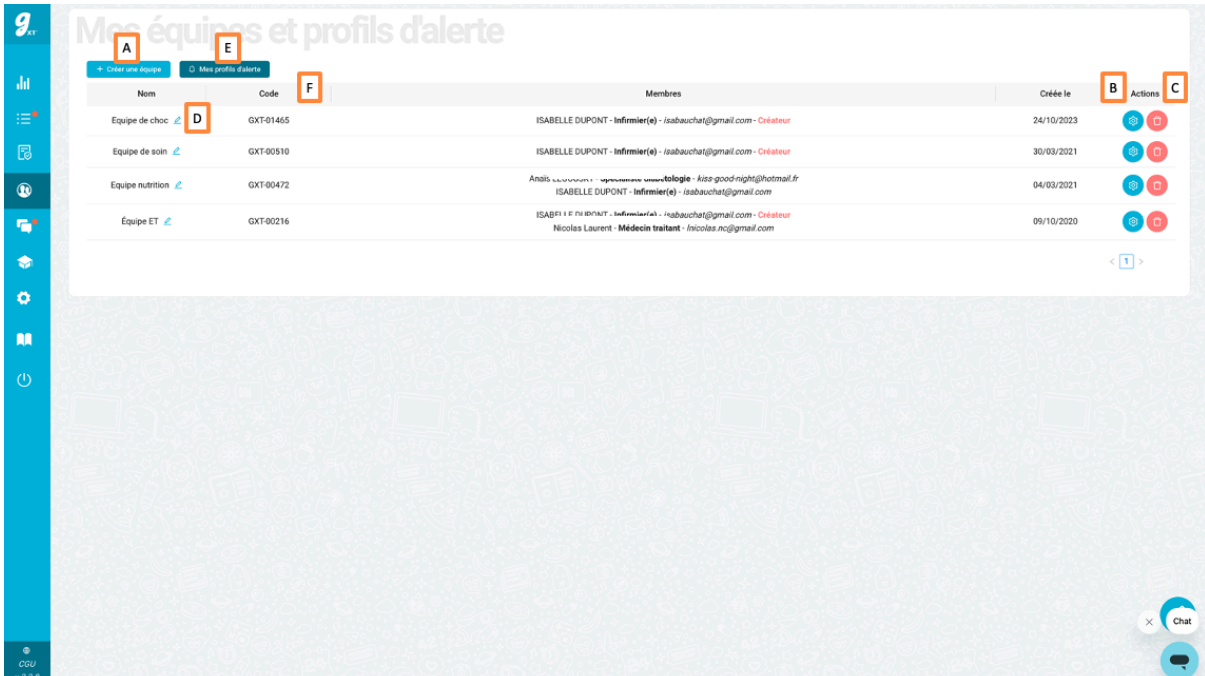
g KT

Mes équipes et profils d'alerte

A

E

+ Créer une équipe

Mes profils d'alerte

F

B

C

| Nom | Code | Membres | Créée le | Actions |
|---|---|---|---|---|
| Equipe de choc | GXT-01465 | ISABELLE DUPONT - **Infirmier(e)** - *isabauchat@gmail.com* - Créateur | 24/10/2023 | |
| Equipe de soin | GXT-00510 | ISABELLE DUPONT - **Infirmier(e)** - *isabauchat@gmail.com* - Créateur | 30/03/2021 | |
| Equipe nutrition | GXT-00472 | Anaïs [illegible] - **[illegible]tologie** - *kiss-good-night@hotmail.fr* ISABELLE DUPONT - **Infirmier(e)** - *isabauchat@gmail.com* | 04/03/2021 | |
| Équipe ET | GXT-00216 | ISABELLE DUPONT - **Infirmier(e)** - *isabauchat@gmail.com* - Créateur Nicolas Laurent - **Médecin traitant** - *lnicolas.nc@gmail.com* | 09/10/2020 | |

D

< 1 >

Chat

CGU